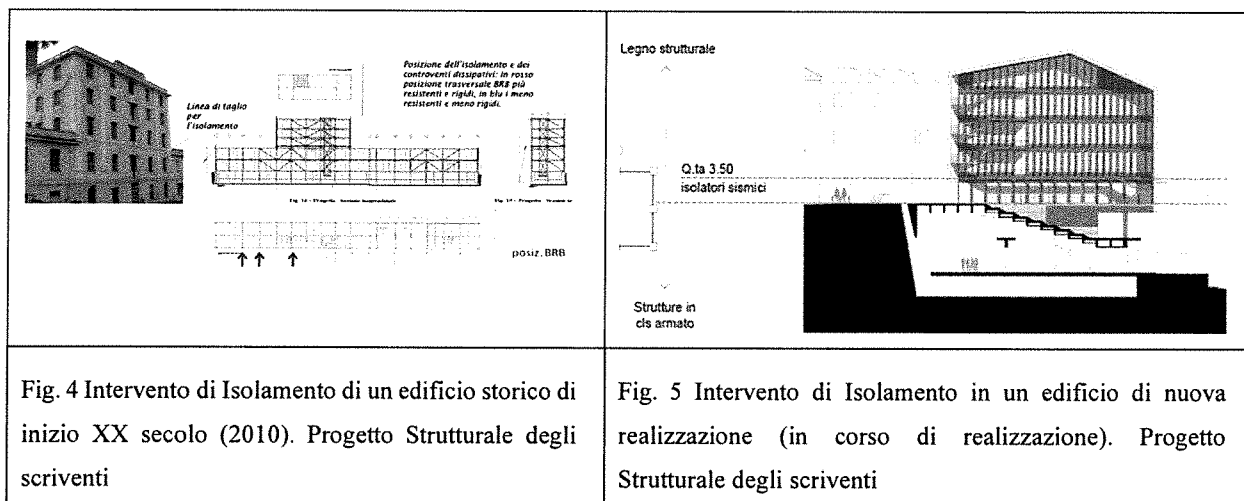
| Linea di taglio per l'isolamento<br><br>Posizione dell'isolamento e dei controventi dissipativi: in rosso posizione trasversale BRB più resistenti e rigidi, in blu i meno resistenti e meno rigidi.<br><br>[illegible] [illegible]<br><br>posiz. BRB | Legno strutturale<br><br>Q.ta 3.50<br>isolatori sismici<br><br>Strutture in cls armato |
|---|---|
| Fig. 4 Intervento di Isolamento di un edificio storico di inizio XX secolo (2010). Progetto Strutturale degli scriventi | Fig. 5 Intervento di Isolamento in un edificio di nuova realizzazione (in corso di realizzazione). Progetto Strutturale degli scriventi |